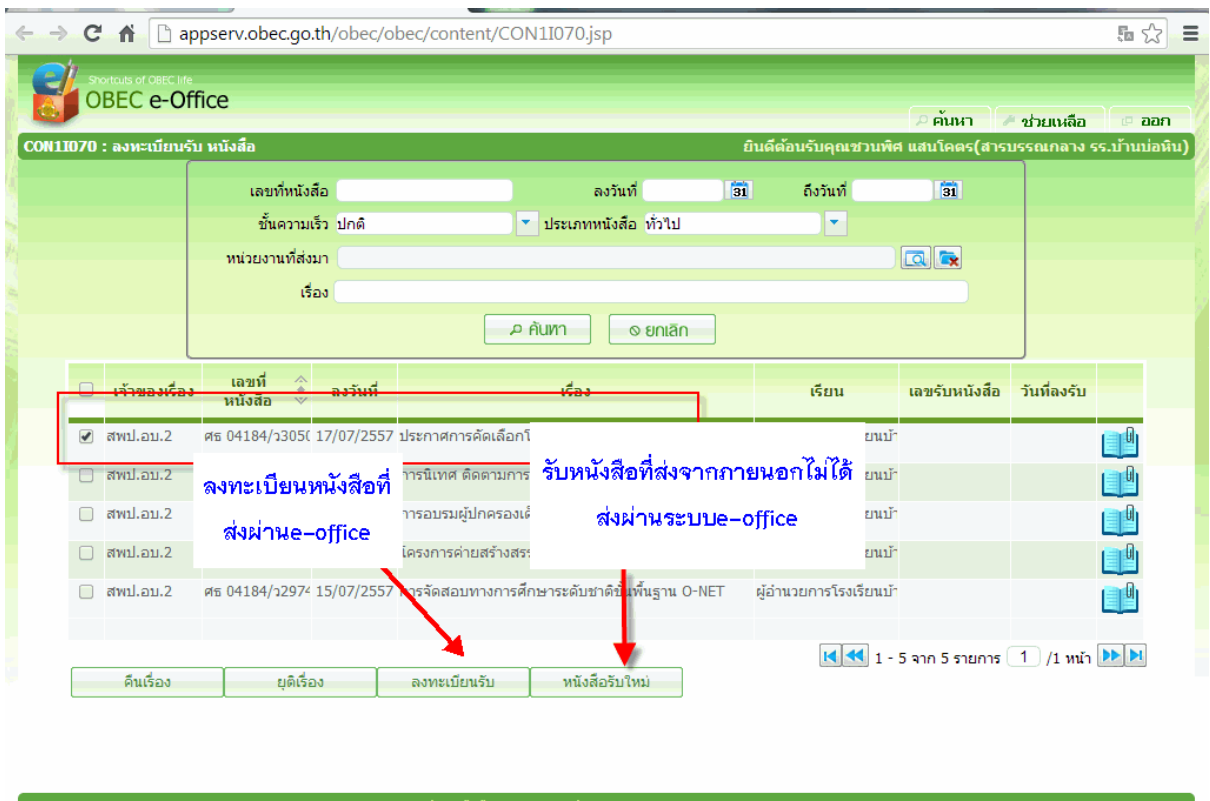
appserv.obec.go.th/obec/obec/content/CON1I070.jsp

Shortcuts of OBEC life
OBEC e-Office

ค้นหา ช่วยเหลือ ออก

CON1I070 : ลงทะเบียนรับ หนังสือ

ยินดีต้อนรับคุณชวนพิศ แสนโคตร(สารบรรณกลาง รร.บ้านบ่อหิน)

เลขที่หนังสือ ลงวันที่ 31 ถึงวันที่ 31

ชั้นความเร็ว ปกติ ประเภทหนังสือ ทั่วไป

หน่วยงานที่ส่งมา

เรื่อง

ค้นหา ยกเลิก

| | เจ้าของเรื่อง | เลขที่หนังสือ | ลงวันที่ | เรื่อง | เรียน | เลขรับหนังสือ | วันที่ลงรับ |
|---|---|---|---|---|---|---|---|
| ☑ | สพป.อบ.2 | ศธ 04184/ว305( | 17/07/2557 | ประกาศการคัดเลือก | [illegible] | | |
| ☐ | สพป.อบ.2 | | | การนิเทศ ติดตามการ | ยนบ้า | | |
| ☐ | สพป.อบ.2 | | | การอบรมผู้ปกครองเด็ | ยนบ้า | | |
| ☐ | สพป.อบ.2 | | | โครงการค่ายสร้างสร | ยนบ้า | | |
| ☐ | สพป.อบ.2 | ศธ 04184/ว297 | 15/07/2557 | การจัดสอบทางการศึกษาระดับชาติขั้นพื้นฐาน O-NET | ผู้อำนวยการโรงเรียนบ้า | | |

ลงทะเบียนหนังสือที่ส่งผ่านe-office

รับหนังสือที่ส่งจากภายนอกไม่ได้ส่งผ่านระบบe-office

1 - 5 จาก 5 รายการ 1 /1 หน้า

คืนเรื่อง ยุติเรื่อง ลงทะเบียนรับ หนังสือรับใหม่